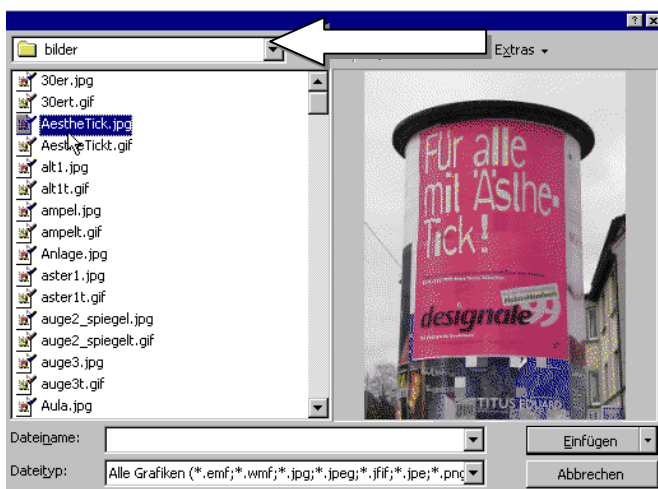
?

bilder

Extras

30er.jpg
30ert.gif
AestheTick.jpg
AestheTickt.gif
alt1.jpg
alt1t.gif
ampel.jpg
ampelt.gif
Anlage.jpg
aster1.jpg
aster1t.gif
auge2_spiegel.jpg
auge2_spiegelt.gif
auge3.jpg
auge3t.gif
Aula.jpg

Für alle mit Ästhe-Tick!

designale

TITUS

Dateiname:

Dateityp: Alle Grafiken (*.emf;*.wmf;*.jpg;*.jpeg;*.jfif;*.jpe;*.png

Einfügen

Abbrechen